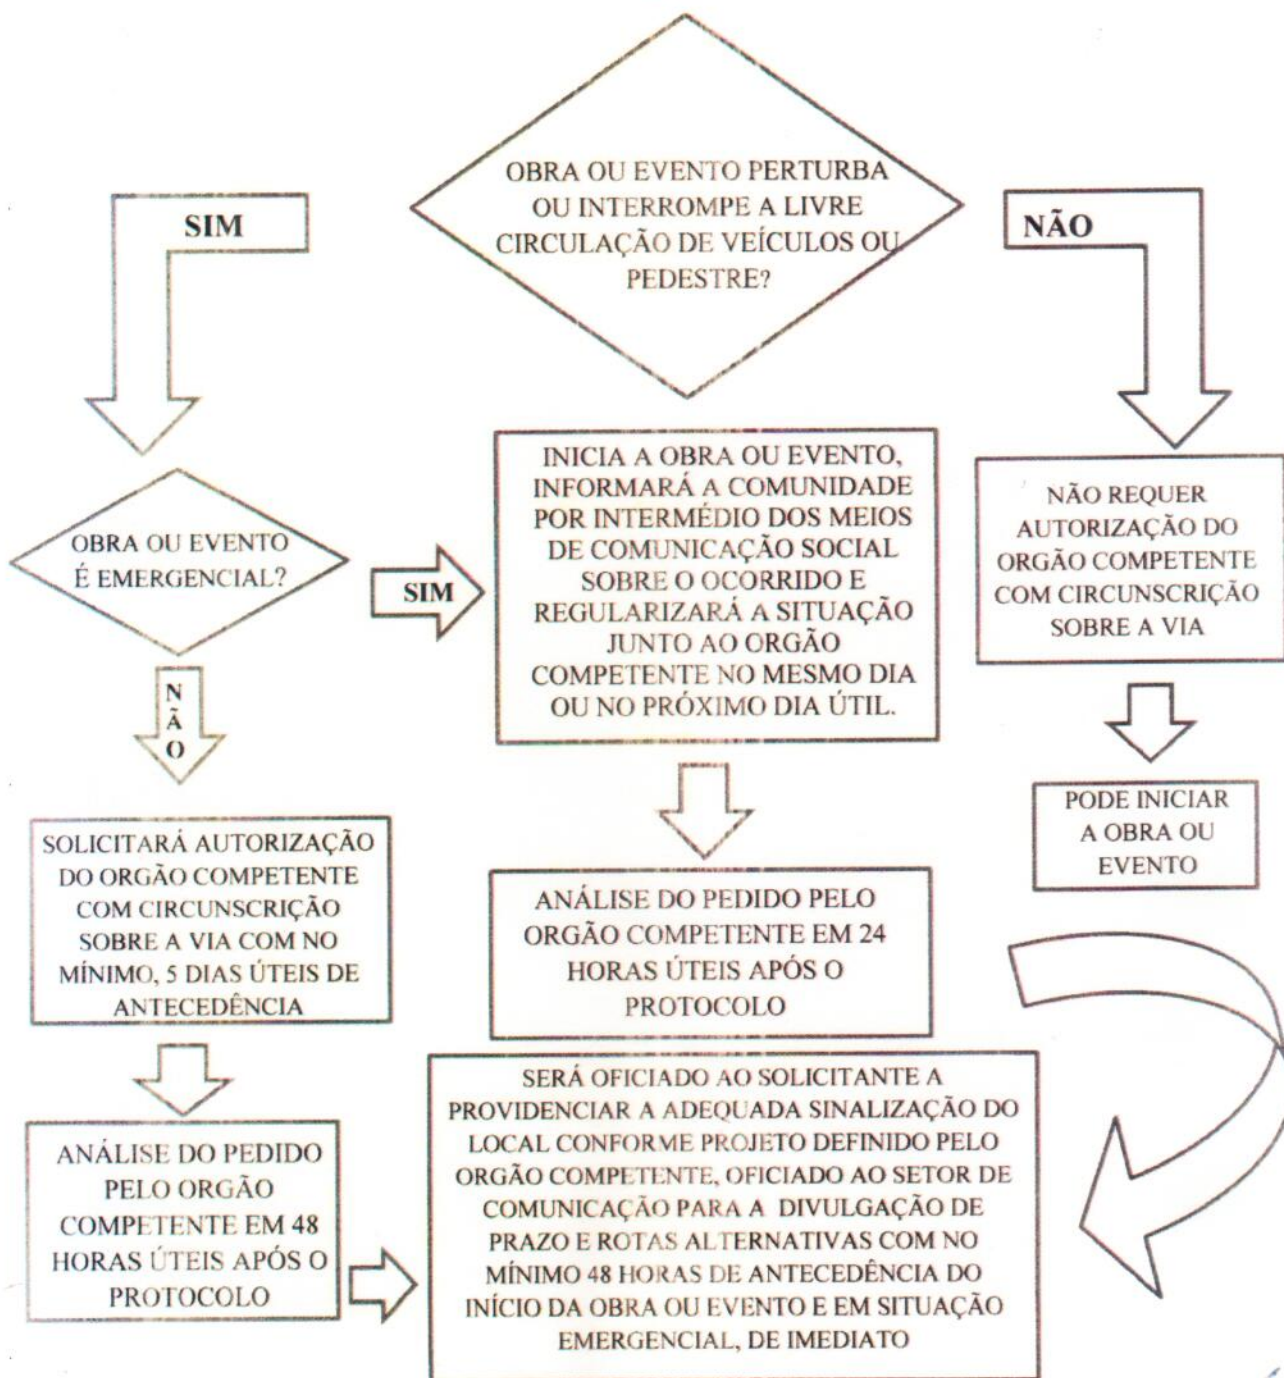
OBRA OU EVENTO PERTURBA OU INTERROMPE A LIVRE CIRCULAÇÃO DE VEÍCULOS OU PEDESTRE?

SIM

NÃO

OBRA OU EVENTO É EMERGENCIAL?

SIM

INICIA A OBRA OU EVENTO, INFORMARÁ A COMUNIDADE POR INTERMÉDIO DOS MEIOS DE COMUNICAÇÃO SOCIAL SOBRE O OCORRIDO E REGULARIZARÁ A SITUAÇÃO JUNTO AO ORGÃO COMPETENTE NO MESMO DIA OU NO PRÓXIMO DIA ÚTIL.

NÃO REQUER AUTORIZAÇÃO DO ORGÃO COMPETENTE COM CIRCUNSCRIÇÃO SOBRE A VIA

PODE INICIAR A OBRA OU EVENTO

NÃO

SOLICITARÁ AUTORIZAÇÃO DO ORGÃO COMPETENTE COM CIRCUNSCRIÇÃO SOBRE A VIA COM NO MÍNIMO, 5 DIAS ÚTEIS DE ANTECEDÊNCIA

ANÁLISE DO PEDIDO PELO ORGÃO COMPETENTE EM 24 HORAS ÚTEIS APÓS O PROTOCOLO

ANÁLISE DO PEDIDO PELO ORGÃO COMPETENTE EM 48 HORAS ÚTEIS APÓS O PROTOCOLO

SERÁ OFICIADO AO SOLICITANTE A PROVIDENCIAR A ADEQUADA SINALIZAÇÃO DO LOCAL CONFORME PROJETO DEFINIDO PELO ORGÃO COMPETENTE, OFICIADO AO SETOR DE COMUNICAÇÃO PARA A DIVULGAÇÃO DE PRAZO E ROTAS ALTERNATIVAS COM NO MÍNIMO 48 HORAS DE ANTECEDÊNCIA DO INÍCIO DA OBRA OU EVENTO E EM SITUAÇÃO EMERGENCIAL, DE IMEDIATO